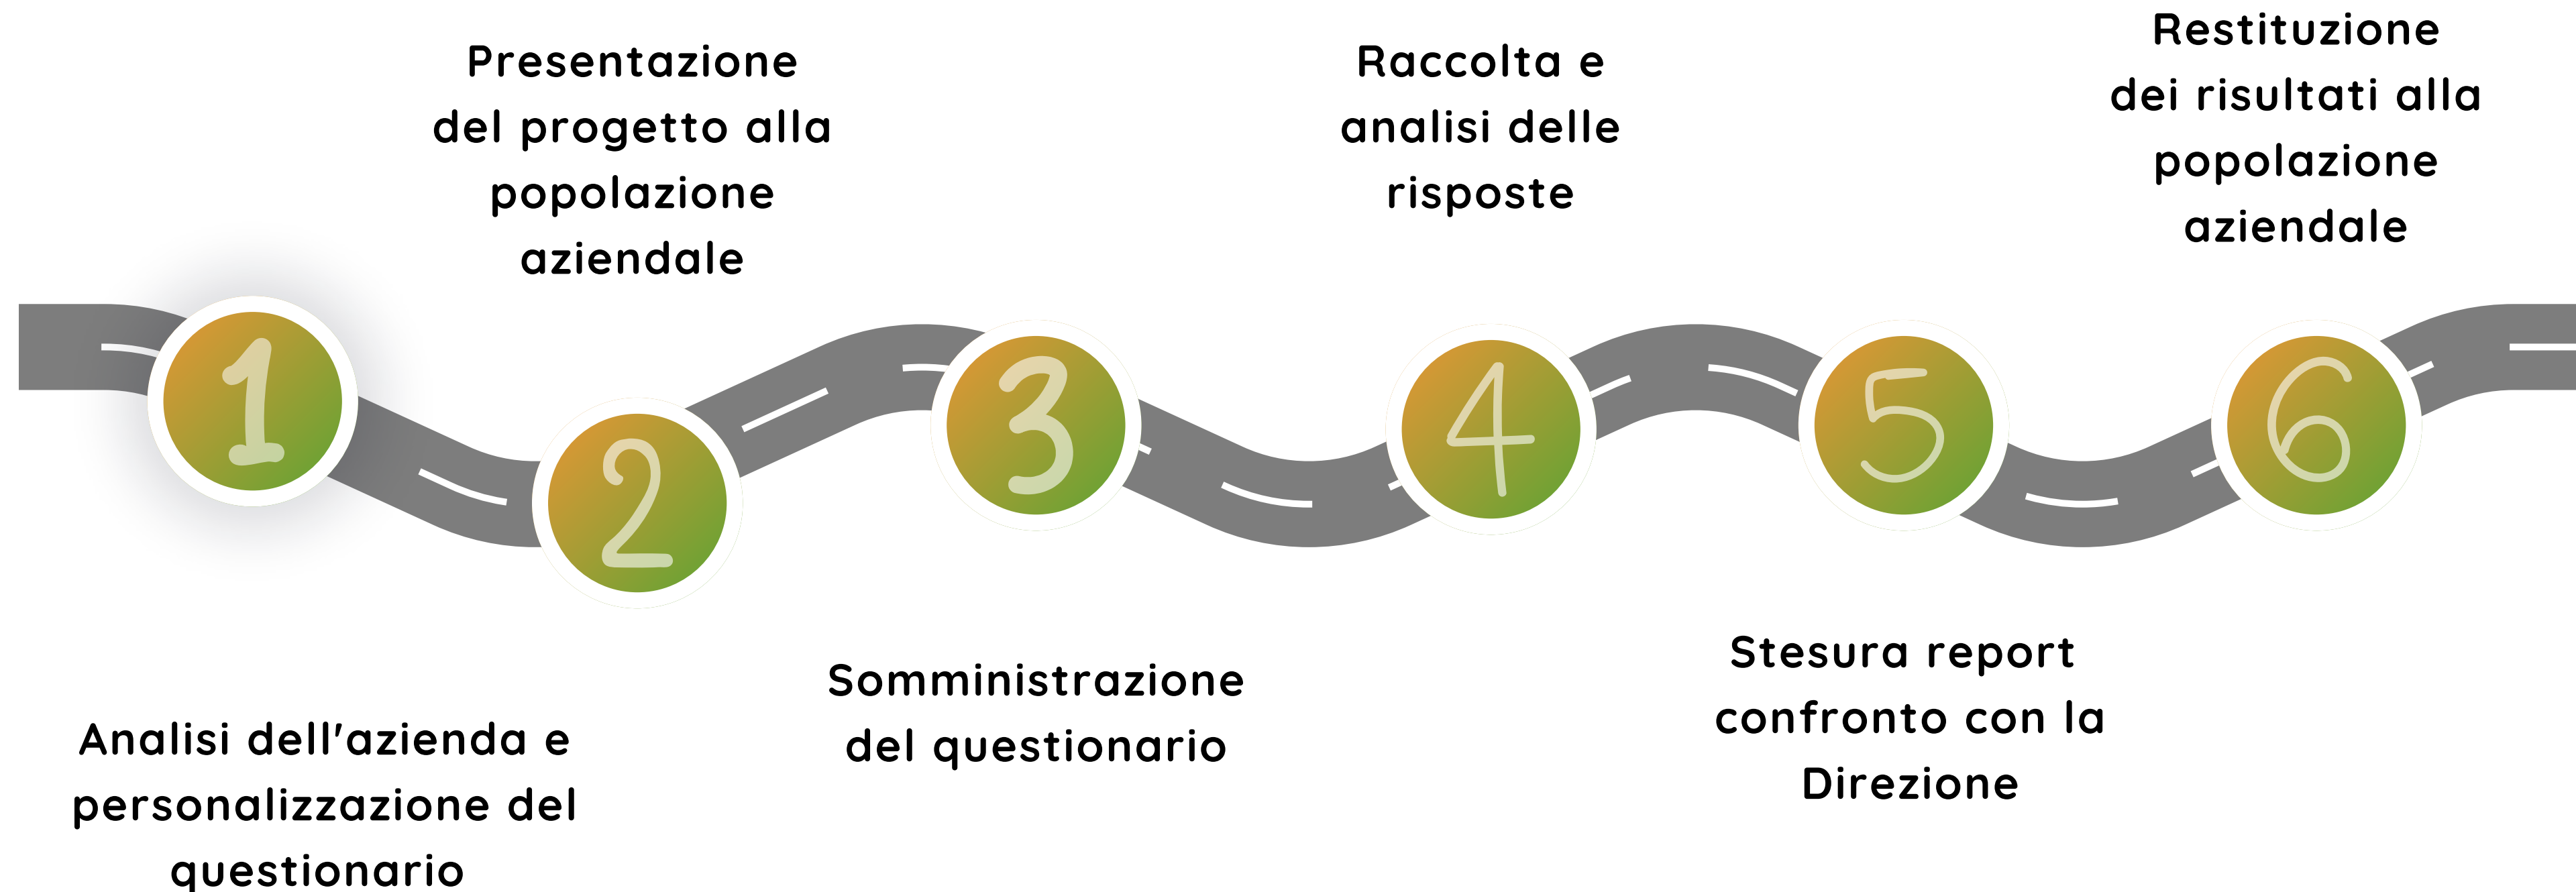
1

Analisi dell'azienda e personalizzazione del questionario

2

Presentazione del progetto alla popolazione aziendale

3

Somministrazione del questionario

4

Raccolta e analisi delle risposte

5

Stesura report confronto con la Direzione

6

Restituzione dei risultati alla popolazione aziendale